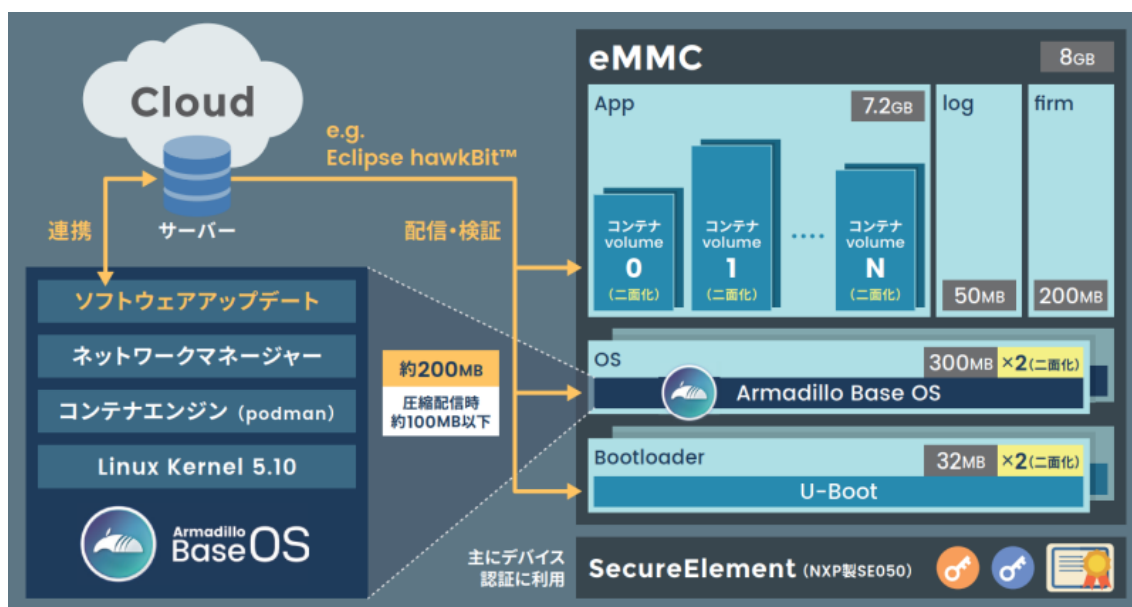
Cloud

サーバー

連携

e.g.
Eclipse hawkBit™

配信・検証

ソフトウェアアップデート

ネットワークマネージャー

コンテナエンジン（podman）

Linux Kernel 5.10

Armadillo
BaseOS

約200MB
圧縮配信時
約100MB以下

eMMC
8GB

App
7.2GB

コンテナ volume 0 （二面化）

コンテナ volume 1 （二面化）

....

コンテナ volume N （二面化）

log
50MB

firm
200MB

OS
300MB ×2（二面化）
Armadillo Base OS

Bootloader
32MB ×2（二面化）
U-Boot

主にデバイス
認証に利用

SecureElement（NXP製SE050）